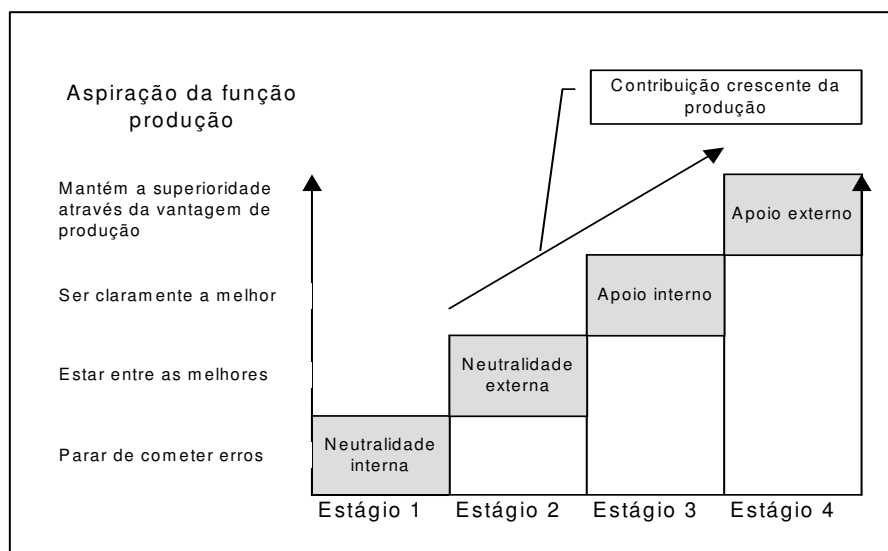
Aspiração da função produção

Contribuição crescente da produção

Mantém a superioridade através da vantagem de produção

Ser claramente a melhor

Estar entre as melhores

Parar de cometer erros

Apoio externo

Apoio interno

Neutralidade externa

Neutralidade interna

Estágio 1 Estágio 2 Estágio 3 Estágio 4